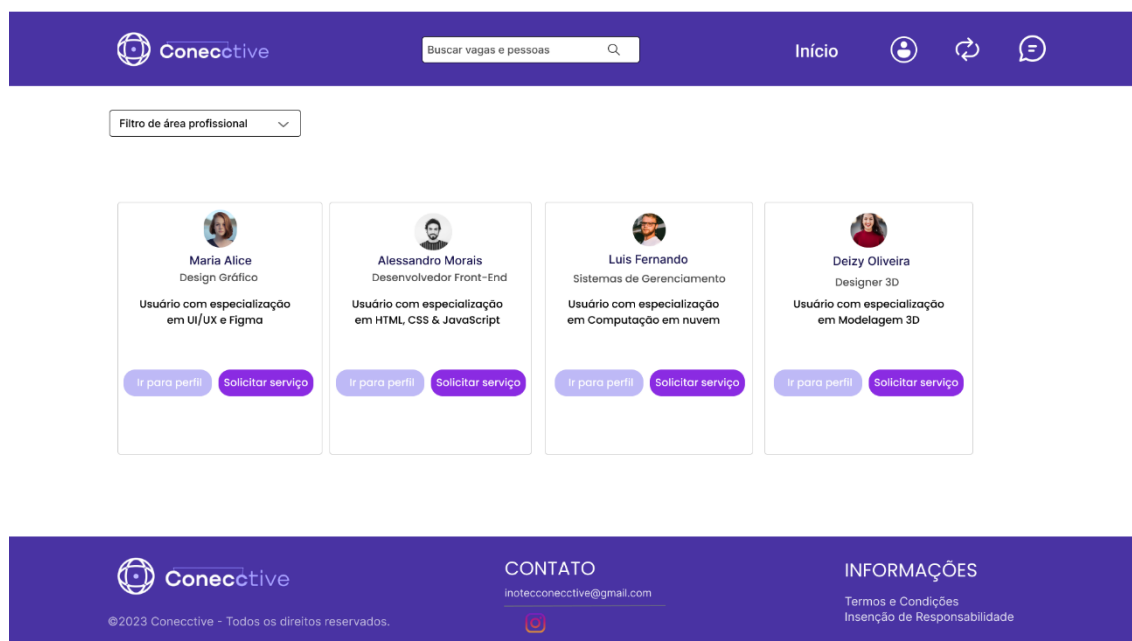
Conecctive

Buscar vagas e pessoas

Início

Filtro de área profissional

Maria Alice
Design Gráfico
Usuário com especialização em UI/UX e Figma
Ir para perfil
Solicitar serviço

Alessandro Morais
Desenvolvedor Front-End
Usuário com especialização em HTML, CSS & JavaScript
Ir para perfil
Solicitar serviço

Luis Fernando
Sistemas de Gerenciamento
Usuário com especialização em Computação em nuvem
Ir para perfil
Solicitar serviço

Deizy Oliveira
Designer 3D
Usuário com especialização em Modelagem 3D
Ir para perfil
Solicitar serviço

Conecctive
©2023 Conecctive - Todos os direitos reservados.

CONTATO
inotecconecctive@gmail.com

INFORMAÇÕES
Termos e Condições
Insenção de Responsabilidade